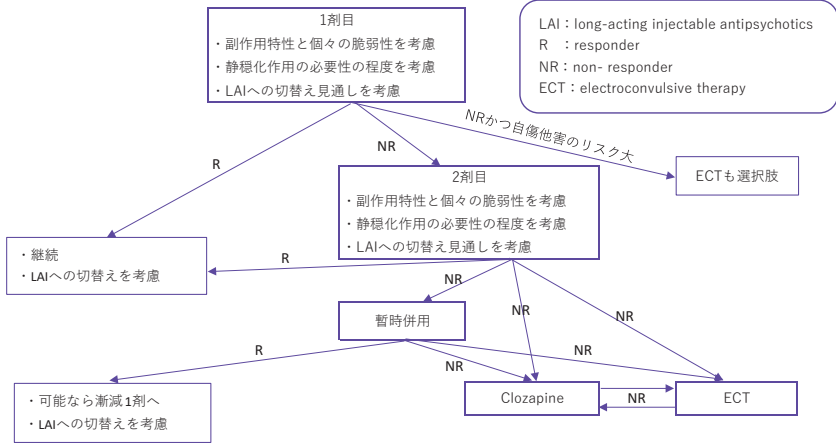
1剤目
・副作用特性と個々の脆弱性を考慮
・静穏化作用の必要性の程度を考慮
・LAIへの切替え見通しを考慮

LAI：long-acting injectable antipsychotics
R ：responder
NR：non- responder
ECT：electroconvulsive therapy

NRかつ自傷他害のリスク大

R

NR

ECTも選択肢

2剤目
・副作用特性と個々の脆弱性を考慮
・静穏化作用の必要性の程度を考慮
・LAIへの切替え見通しを考慮

・継続
・LAIへの切替えを考慮

R

NR

暫時併用

NR

NR

R

NR

NR

・可能なら漸減1剤へ
・LAIへの切替えを考慮

Clozapine

NR

ECT